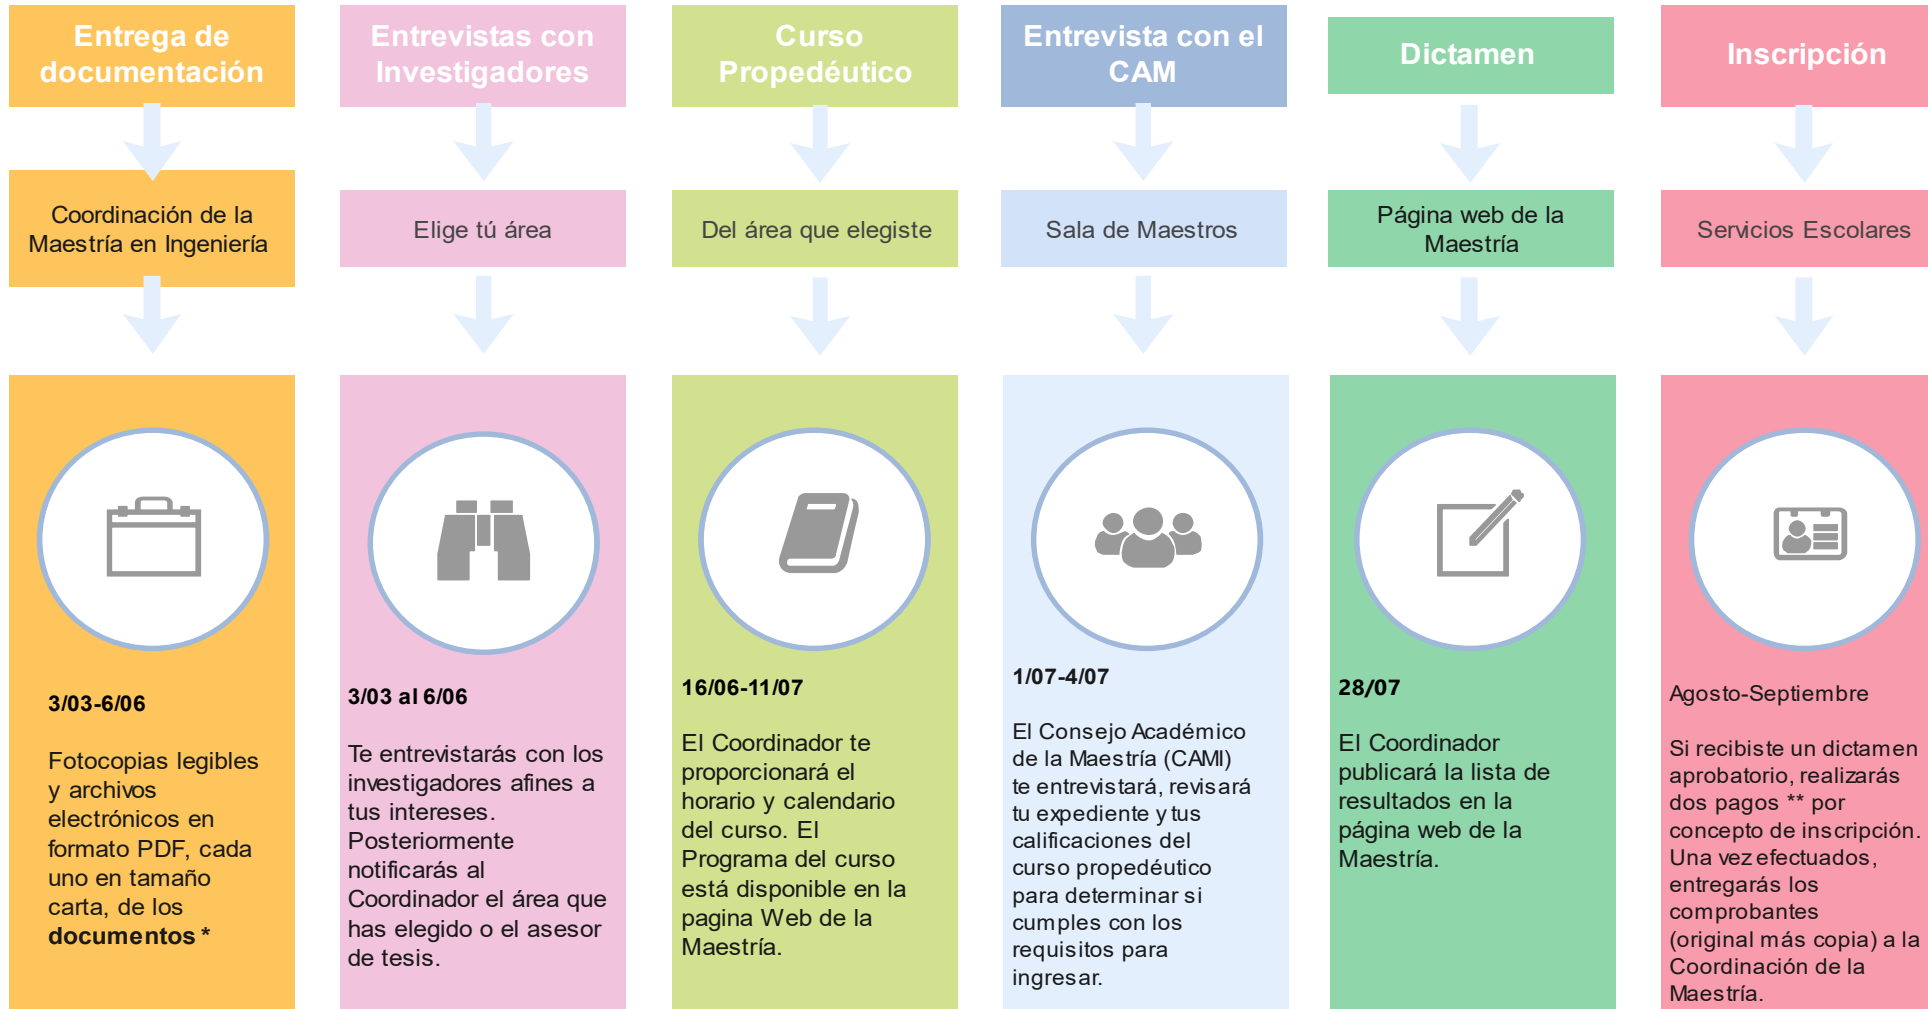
Entrega de documentación

Coordinación de la Maestría en Ingeniería

3/03-6/06

Fotocopias legibles y archivos electrónicos en formato PDF, cada uno en tamaño carta, de los **documentos ***

Entrevistas con Investigadores

Elige tú área

3/03 al 6/06

Te entrevistarás con los investigadores afines a tus intereses. Posteriormente notificarás al Coordinador el área que has elegido o el asesor de tesis.

Curso Propedéutico

Del área que elegiste

16/06-11/07

El Coordinador te proporcionará el horario y calendario del curso. El Programa del curso está disponible en la pagina Web de la Maestría.

Entrevista con el CAM

Sala de Maestros

1/07-4/07

El Consejo Académico de la Maestría (CAMI) te entrevistará, revisará tu expediente y tus calificaciones del curso propedéutico para determinar si cumples con los requisitos para ingresar.

Dictamen

Página web de la Maestría

28/07

El Coordinador publicará la lista de resultados en la página web de la Maestría.

Inscripción

Servicios Escolares

Agosto-Septiembre

Si recibiste un dictamen aprobatorio, realizarás dos pagos ** por concepto de inscripción. Una vez efectuados, entregarás los comprobantes (original más copia) a la Coordinación de la Maestría.